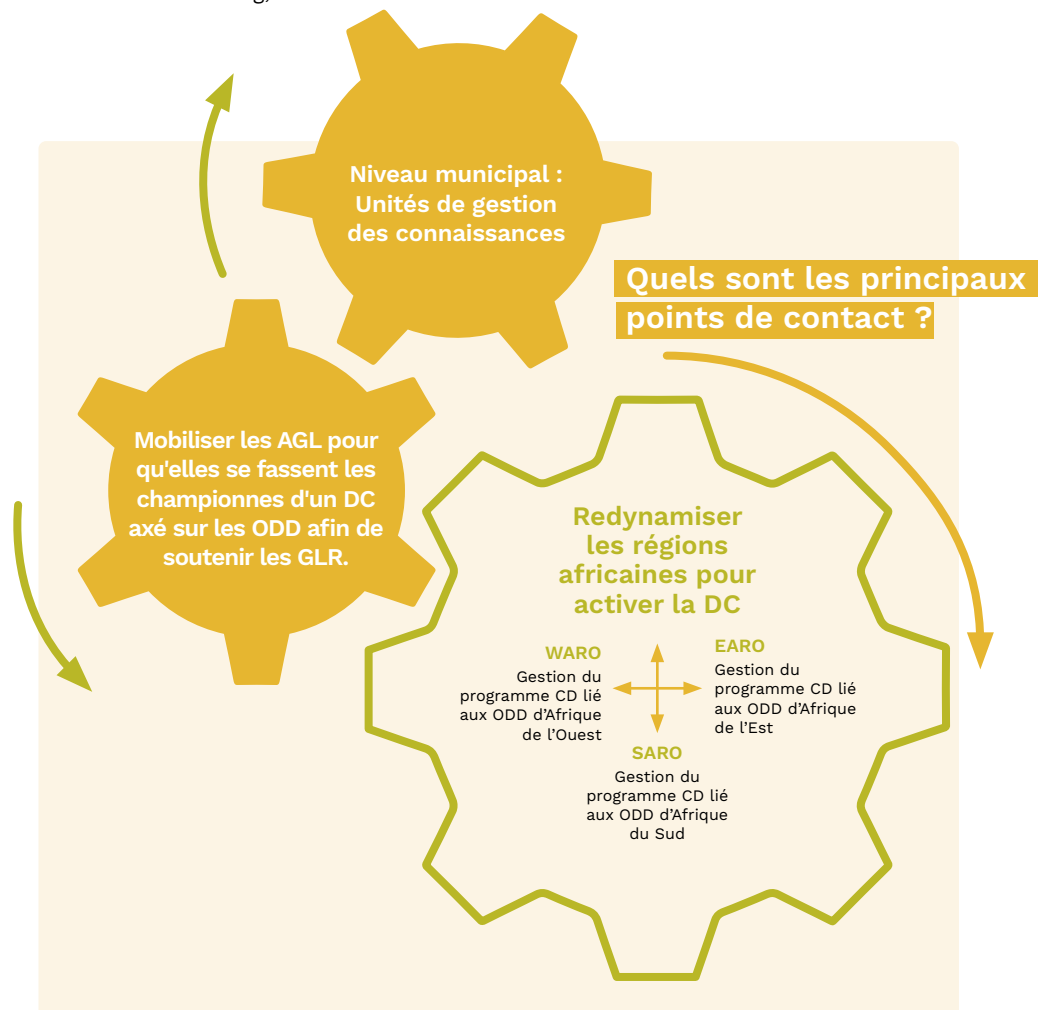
Niveau municipal : Unités de gestion des connaissances

Quels sont les principaux points de contact ?

Mobiliser les AGL pour qu'elles se fassent les championnes d'un DC axé sur les ODD afin de soutenir les GLR.

Redynamiser les régions africaines pour activer la DC

WARO
Gestion du programme CD lié aux ODD d'Afrique de l'Ouest

EARO
Gestion du programme CD lié aux ODD d'Afrique de l'Est

SARO
Gestion du programme CD lié aux ODD d'Afrique du Sud